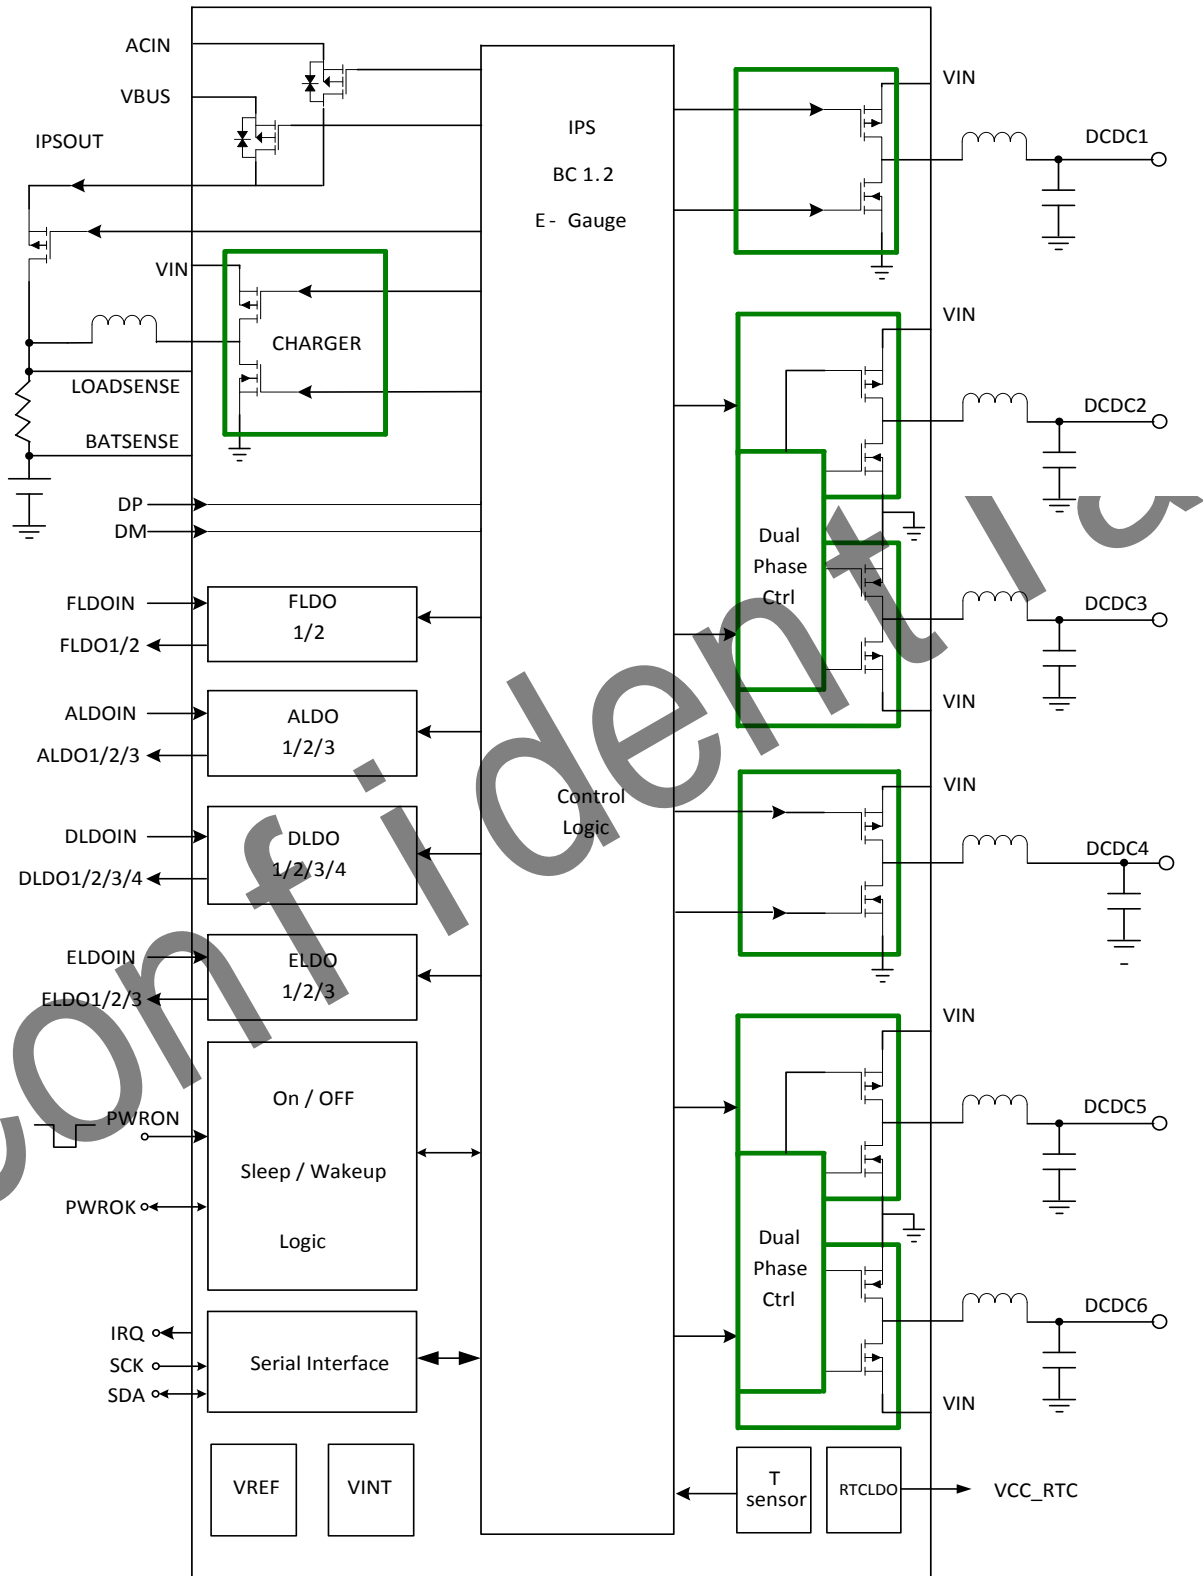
ACIN
VBUS
IPSOUT
IPS
BC 1.2
E - Gauge
VIN
DCDC1
VIN
CHARGER
LOADSENSE
BATSENSE
VIN
DCDC2
DP
DM
Dual
Phase
Ctrl
DCDC3
FLDOIN
FLDO1/2
FLDO
1/2
VIN
ALDOIN
ALDO1/2/3
ALDO
1/2/3
VIN
Control
Logic
DLDOIN
DLDO1/2/3/4
DLDO
1/2/3/4
DCDC4
ELDOIN
ELDO1/2/3
ELDO
1/2/3
VIN
On / OFF
PWRON
Sleep / Wakeup
DCDC5
PWROK
Logic
Dual
Phase
Ctrl
DCDC6
IRQ
SCK
Serial Interface
SDA
VIN
VREF
VINT
T
sensor
RTCLDO
VCC_RTC
confident ia